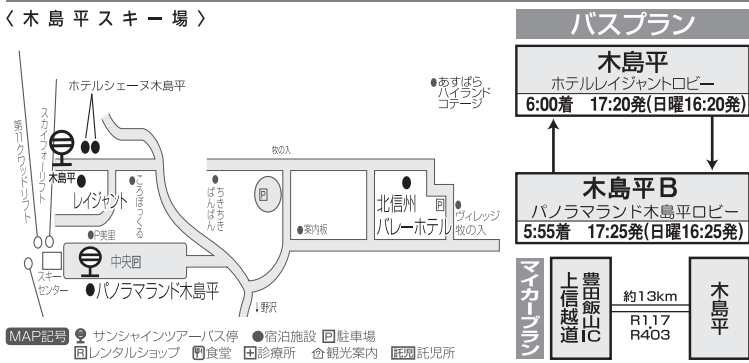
〈 木 島 平 ス キ ー 場 〉

ホテルシェーヌ木島平

●あすぱら ハイランド コテージ

第11クワッドリフト

スカイフォーリフト

木島平

レイジャント

ころぼっくる

ちきちき ぱんぱん

牧の入

北信州 バレーホテル

ヴィレッジ 牧の入

●P美里

●案内板

中央口

スキーセンター

●パノラマランド木島平

↓野沢

MAP記号 サンシャインツアーバス停 ●宿泊施設 P駐車場 Rレンタルショップ 食堂 診療所 観光案内 託児所

バスプラン

木島平
ホテルレイジャントロビー
6:00着 17:20発(日曜16:20発)

木島平B
パノラマランド木島平ロビー
5:55着 17:25発(日曜16:25発)

マイカープラン

上信越道 豊田飯山IC

約13km

R117 R403

木島平